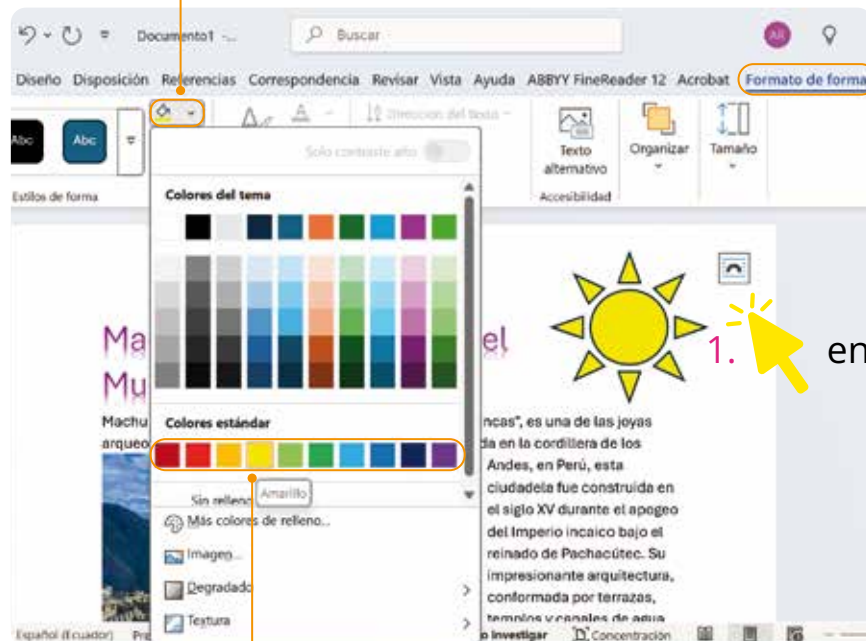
Documento1 - ...

Buscar

Diseño Disposición Referencias Correspondencia Revisar Vista Ayuda ABBYY FineReader 12 Acrobat Formato de forma

Abc Abc

Estilos de forma

Dirección del texto

Solo contraste alto

Texto alternativo

Accesibilidad

Organizar

Tamaño

Colores del tema

Colores estándar

Sin relleno

Amarillo

Más colores de relleno...

Imagen...

Degradado

Textura

Ma el

Mu

Machu ncas", es una de las joyas arqueo da en la cordillera de los Andes, en Perú, esta ciudadela fue construida en el siglo XV durante el apogeo del Imperio incaico bajo el reinado de Pachacútec. Su impresionante arquitectura, conformada por terrazas, templos y canales de agua

1. en

Español (Ecuador)

Investigar

Concentración